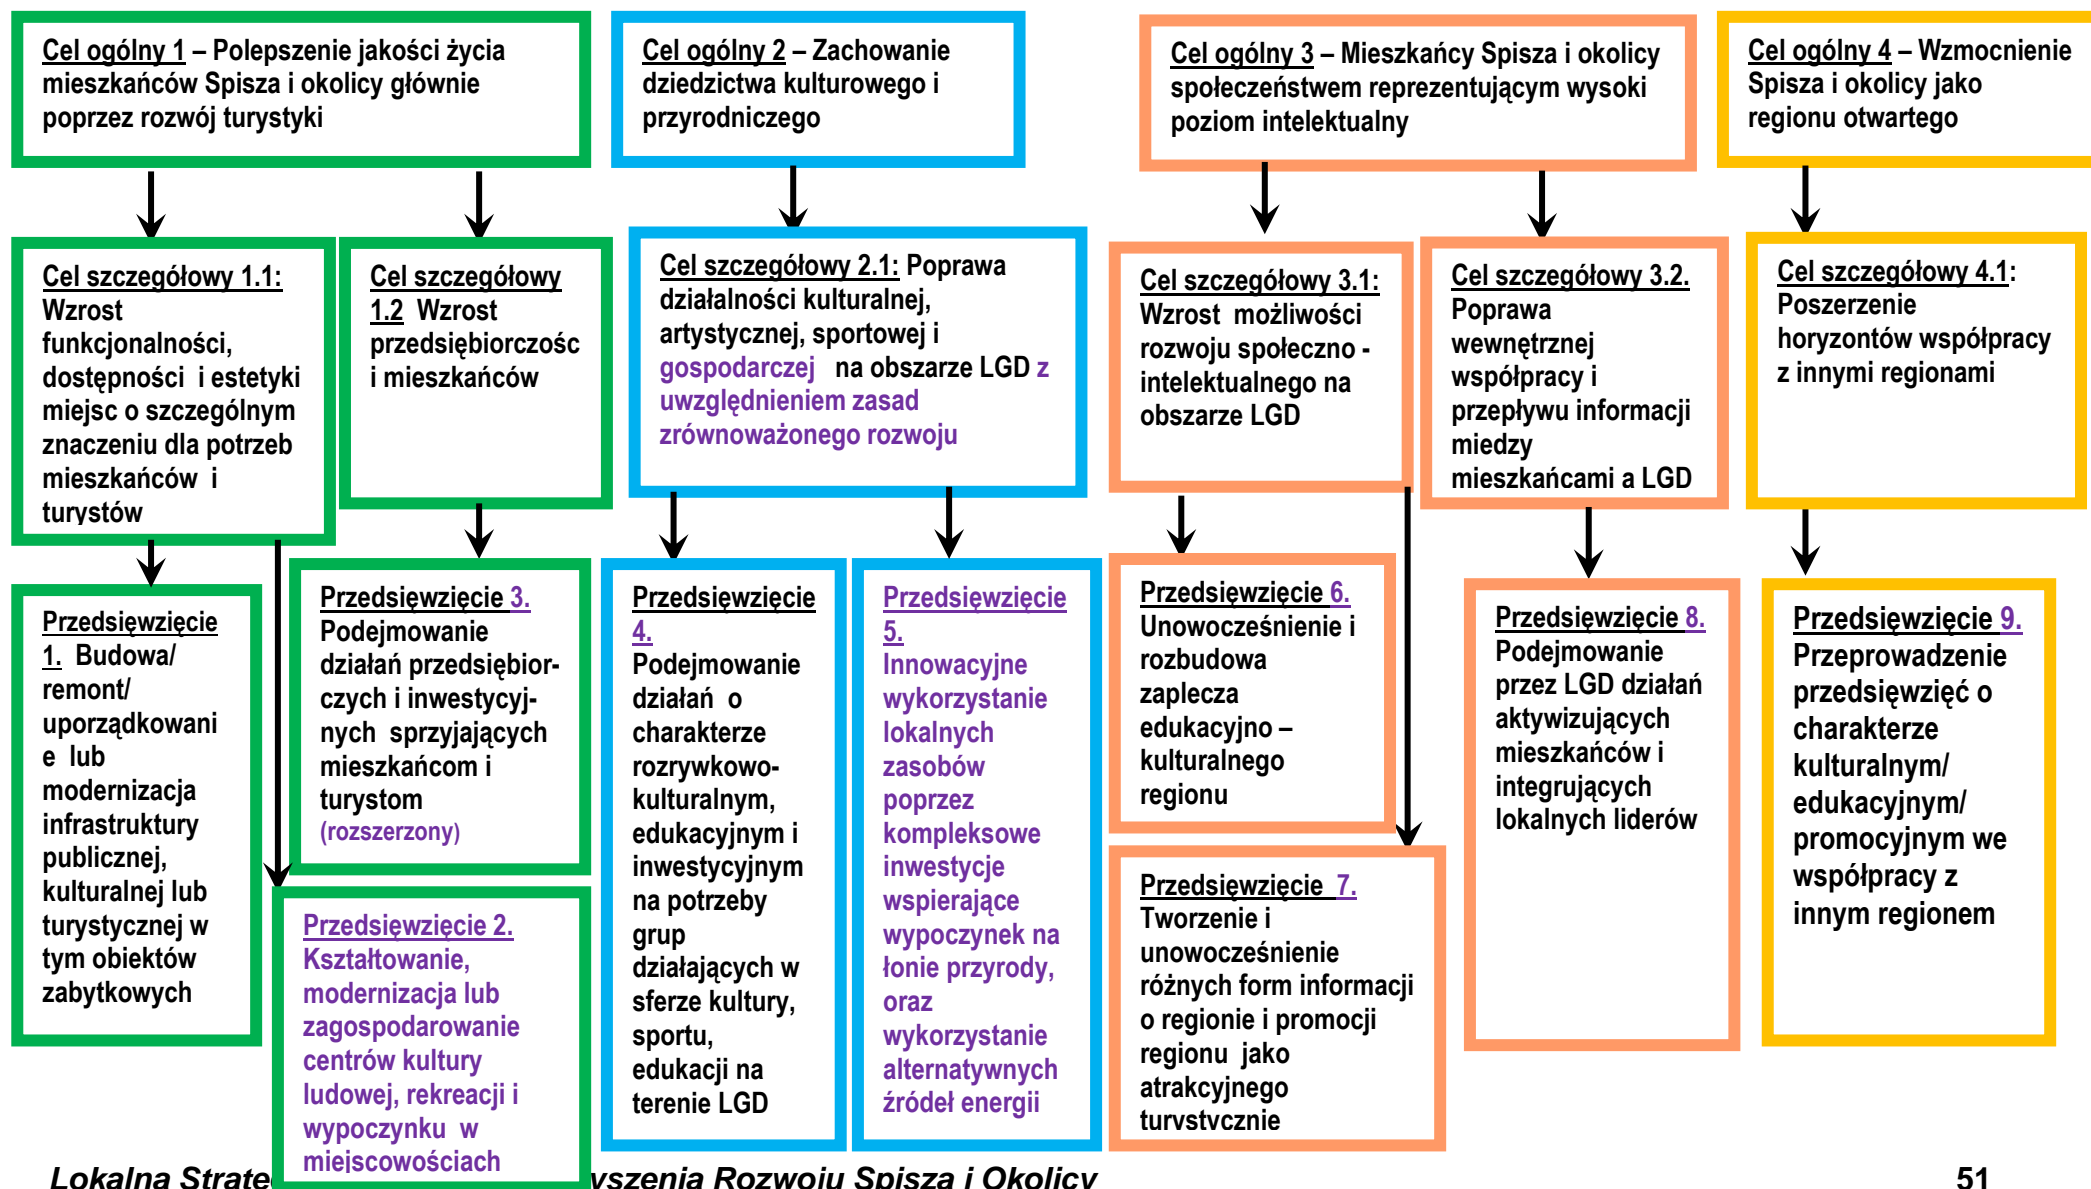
Cel ogólny 1 – Polepszenie jakości życia mieszkańców Spisza i okolicy głównie poprzez rozwój turystyki

Cel ogólny 2 – Zachowanie dziedzictwa kulturowego i przyrodniczego

Cel ogólny 3 – Mieszkańcy Spisza i okolicy społeczeństwem reprezentującym wysoki poziom intelektualny

Cel ogólny 4 – Wzmocnienie Spisza i okolicy jako regionu otwartego

Cel szczegółowy 1.1: Wzrost funkcjonalności, dostępności i estetyki miejsc o szczególnym znaczeniu dla potrzeb mieszkańców i turystów

Cel szczegółowy 1.2 Wzrost przedsiębiorczośc i mieszkańców

Cel szczegółowy 2.1: Poprawa działalności kulturalnej, artystycznej, sportowej i gospodarczej na obszarze LGD z uwzględnieniem zasad zrównoważonego rozwoju

Cel szczegółowy 3.1: Wzrost możliwości rozwoju społeczno - intelektualnego na obszarze LGD

Cel szczegółowy 3.2. Poprawa wewnętrznej współpracy i przepływu informacji miedzy mieszkańcami a LGD

Cel szczegółowy 4.1: Poszerzenie horyzontów współpracy z innymi regionami

Przedsięwzięcie 1. Budowa/ remont/ uporządkowanie lub modernizacja infrastruktury publicznej, kulturalnej lub turystycznej w tym obiektów zabytkowych

Przedsięwzięcie 3. Podejmowanie działań przedsiębiorczych i inwestycyjnych sprzyjających mieszkańcom i turystom (rozszerzony)

Przedsięwzięcie 2. Kształtowanie, modernizacja lub zagospodarowanie centrów kultury ludowej, rekreacji i wypoczynku w miejscowościach

Przedsięwzięcie 4. Podejmowanie działań o charakterze rozrywkowo-kulturalnym, edukacyjnym i inwestycyjnym na potrzeby grup działających w sferze kultury, sportu, edukacji na terenie LGD

Przedsięwzięcie 5. Innowacyjne wykorzystanie lokalnych zasobów poprzez kompleksowe inwestycje wspierające wypoczynek na łonie przyrody, oraz wykorzystanie alternatywnych źródeł energii

Przedsięwzięcie 6. Unowocześnienie i rozbudowa zaplecza edukacyjno – kulturalnego regionu

Przedsięwzięcie 7. Tworzenie i unowocześnienie różnych form informacji o regionie i promocji regionu jako atrakcyjnego turvstvcznie

Przedsięwzięcie 8. Podejmowanie przez LGD działań aktywizujących mieszkańców i integrujących lokalnych liderów

Przedsięwzięcie 9. Przeprowadzenie przedsięwzięć o charakterze kulturalnym/ edukacyjnym/ promocyjnym we współpracy z innym regionem

Lokalna Strate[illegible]vszenia Rozwoju Spisza i Okolicy 51